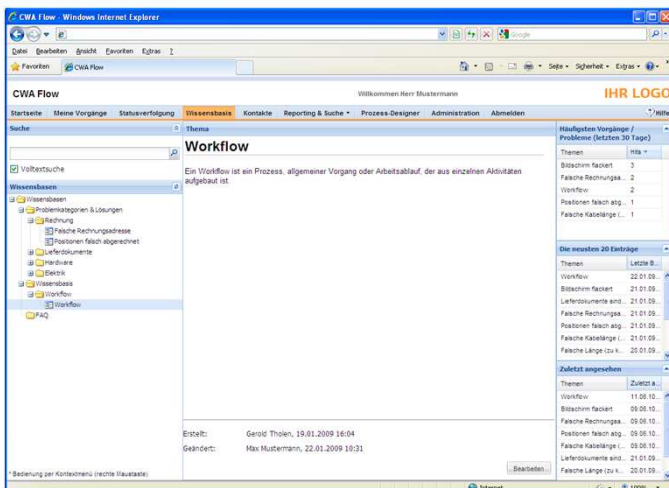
CWA Flow - Windows Internet Explorer

Google

Datei Bearbeiten Ansicht Favoriten Extras ?

Favoriten CWA Flow

Seite Sicherheit Extras

CWA Flow

Willkommen Herr Mustermann

IHR LOGO

Startseite Meine Vorgänge Statusverfolgung Wissensbasis Kontakte Reporting & Suche Prozess-Designer Administration Abmelden

Hilfe

Suche

Volltextsuche

Wissensbasen

Wissensbasen
Problemkategorien & Lösungen
Rechnung
Falsche Rechnungsadresse
Positionen falsch abgerechnet
Lieferdokumente
Hardware
Elektrik
Wissensbasis
Workflow
Workflow
FAQ

* Bedienung per Kontextmenü (rechte Maustaste)

Thema

Workflow

Ein Workflow ist ein Prozess, allgemeiner Vorgang oder Arbeitsablauf, der aus einzelnen Aktivitäten aufgebaut ist.

Erstellt: Gerold Tholen, 19.01.2009 16:04
Geändert: Max Mustermann, 22.01.2009 10:31

Bearbeiten

Häufigsten Vorgänge / Probleme (letzten 30 Tage)

| Themen | Hits |
|---|---|
| Bildschirm flackert | 3 |
| Falsche Rechnungsa... | 2 |
| Workflow | 2 |
| Positionen falsch abg... | 1 |
| Falsche Kabellänge (... | 1 |

Die neusten 20 Einträge

| Themen | Letzte B... |
|---|---|
| Workflow | 22.01.09... |
| Bildschirm flackert | 21.01.09... |
| Lieferdokumente sind... | 21.01.09... |
| Falsche Rechnungsa... | 21.01.09... |
| Positionen falsch abg... | 21.01.09... |
| Falsche Kabellänge (... | 21.01.09... |
| Falsche Länge (zu k... | 20.01.09... |

Zuletzt angesehen

| Themen | Zuletzt a... |
|---|---|
| Workflow | 11.06.10... |
| Bildschirm flackert | 09.06.10... |
| Falsche Rechnungsa... | 09.06.10... |
| Positionen falsch abg... | 09.06.10... |
| Falsche Kabellänge (... | 09.06.10... |
| Lieferdokumente sind... | 21.01.09... |
| Falsche Länge (zu k... | 20.01.09... |

Internet

100%